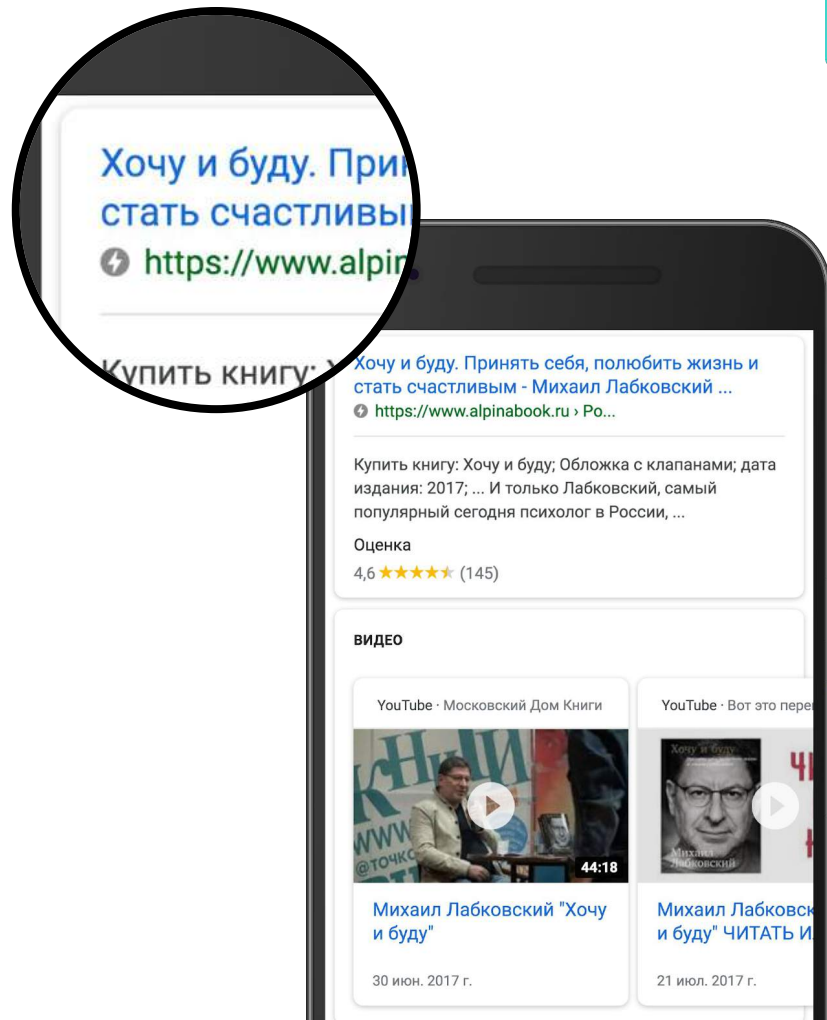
Хочу и буду. При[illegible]
стать счастливы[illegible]
https://www.alpi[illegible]

Купить книгу: Х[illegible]

Хочу и буду. Принять себя, полюбить жизнь и стать счастливым - Михаил Лабковский ...
https://www.alpinabook.ru › Ро...

Купить книгу: Хочу и буду; Обложка с клапанами; дата издания: 2017; ... И только Лабковский, самый популярный сегодня психолог в России, ...

Оценка
4,6 ★★★★★ (145)

ВИДЕО

YouTube · Московский Дом Книги

44:18

Михаил Лабковский "Хочу и буду"

30 июн. 2017 г.

YouTube · Вот это пере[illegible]

Хочу и буду
Михаил Лабковский

Михаил Лабковск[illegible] и буду" ЧИТАТЬ И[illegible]

21 июл. 2017 г.